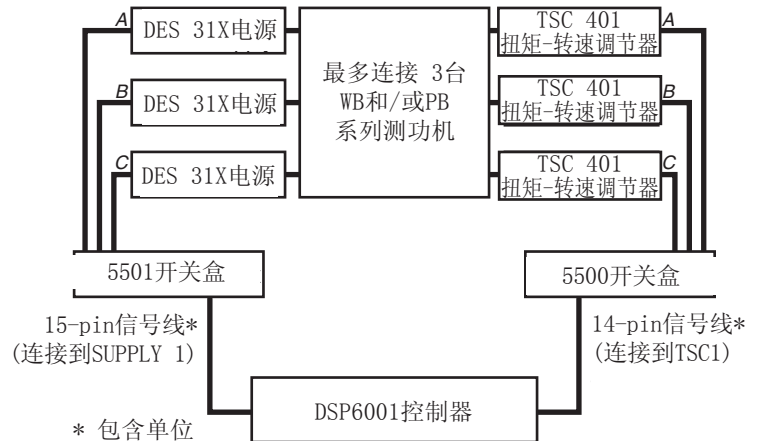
A DES 31X电源

B DES 31X电源

C DES 31X电源

最多连接 3台 WB和/或PB 系列测功机

TSC 401 扭矩-转速调节器 A

TSC 401 扭矩-转速调节器 B

TSC 401 扭矩-转速调节器 C

5501开关盒

5500开关盒

15-pin信号线* (连接到SUPPLY 1)

14-pin信号线* (连接到TSC1)

DSP6001控制器

* 包含单位